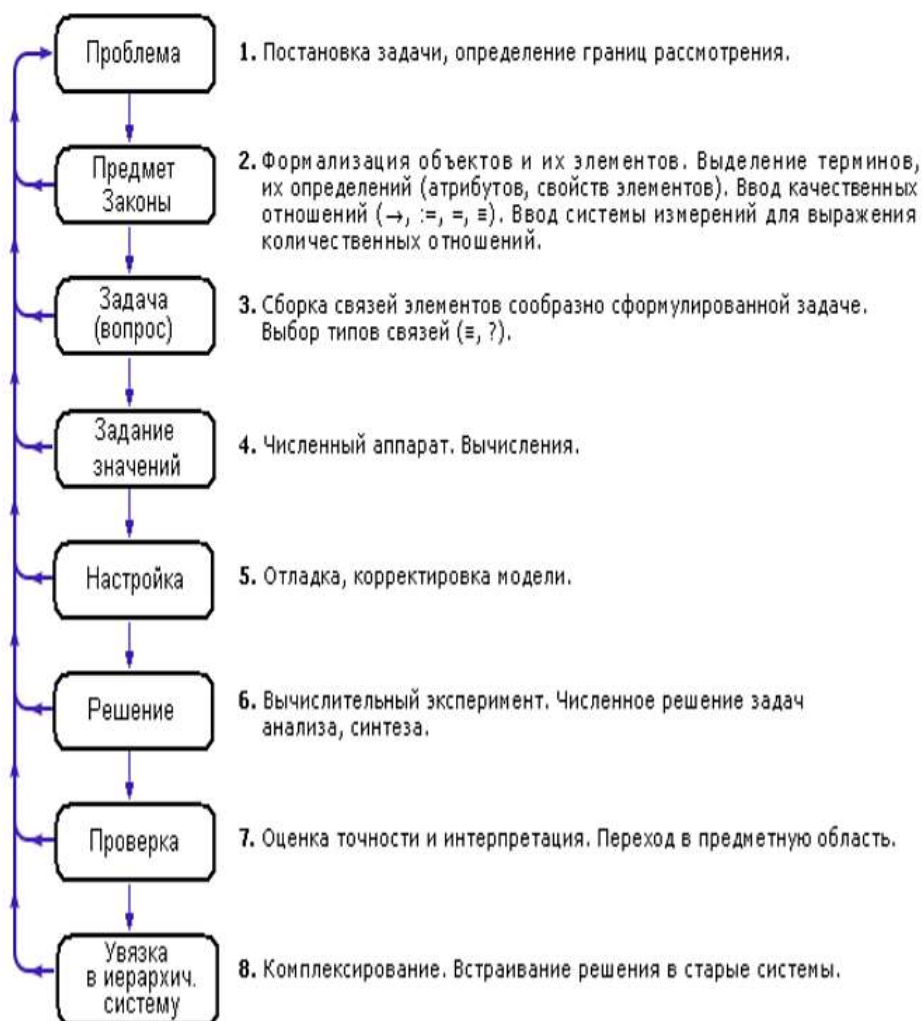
Проблема

1. Постановка задачи, определение границ рассмотрения.

Предмет Законы

2. Формализация объектов и их элементов. Выделение терминов, их определений (атрибутов, свойств элементов). Ввод качественных отношений ($\rightarrow$, :=, =, ≡). Ввод системы измерений для выражения количественных отношений.

Задача (вопрос)

3. Сборка связей элементов сообразно сформулированной задаче. Выбор типов связей (≡, ?).

Задание значений

4. Численный аппарат. Вычисления.

Настройка

5. Отладка, корректировка модели.

Решение

6. Вычислительный эксперимент. Численное решение задач анализа, синтеза.

Проверка

7. Оценка точности и интерпретация. Переход в предметную область.

Увязка в иерархич. систему

8. Комплексирование. Встраивание решения в старые системы.